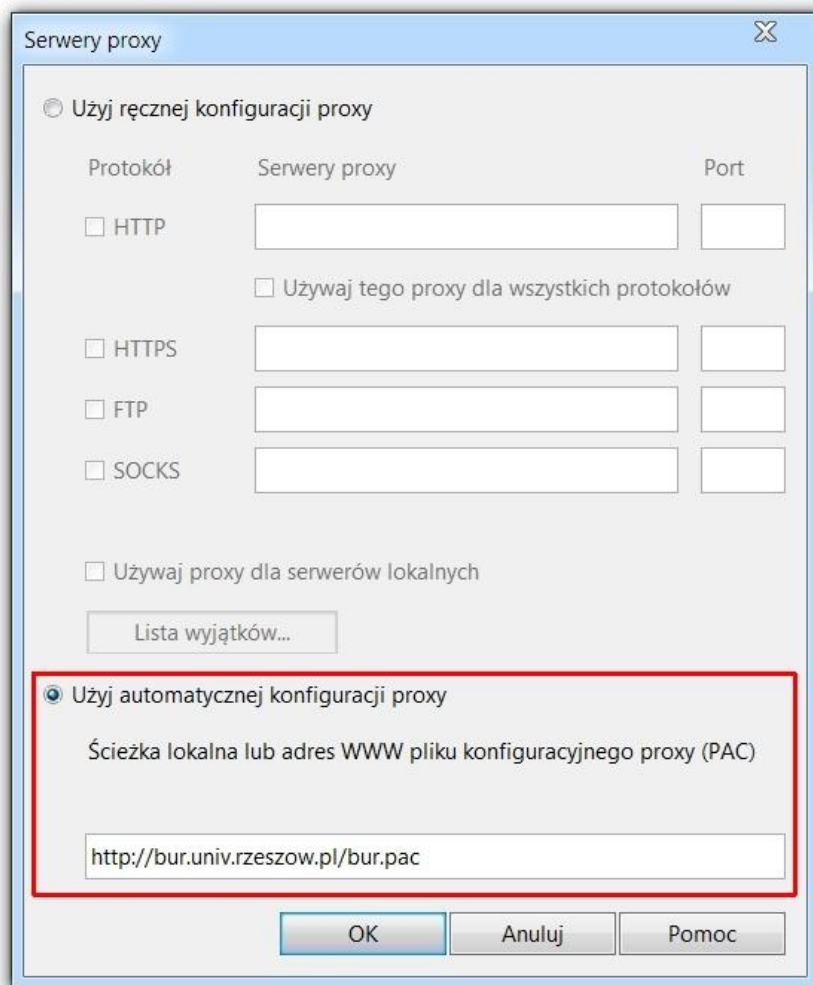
Serwery proxy

Użyj ręcznej konfiguracji proxy

Protokół Serwery proxy Port

HTTP

Używaj tego proxy dla wszystkich protokołów

HTTPS

FTP

SOCKS

Używaj proxy dla serwerów lokalnych

Lista wyjątków...

Użyj automatycznej konfiguracji proxy

Ścieżka lokalna lub adres WWW pliku konfiguracyjnego proxy (PAC)

http://bur.univ.rzeszow.pl/bur.pac

OK Anuluj Pomoc